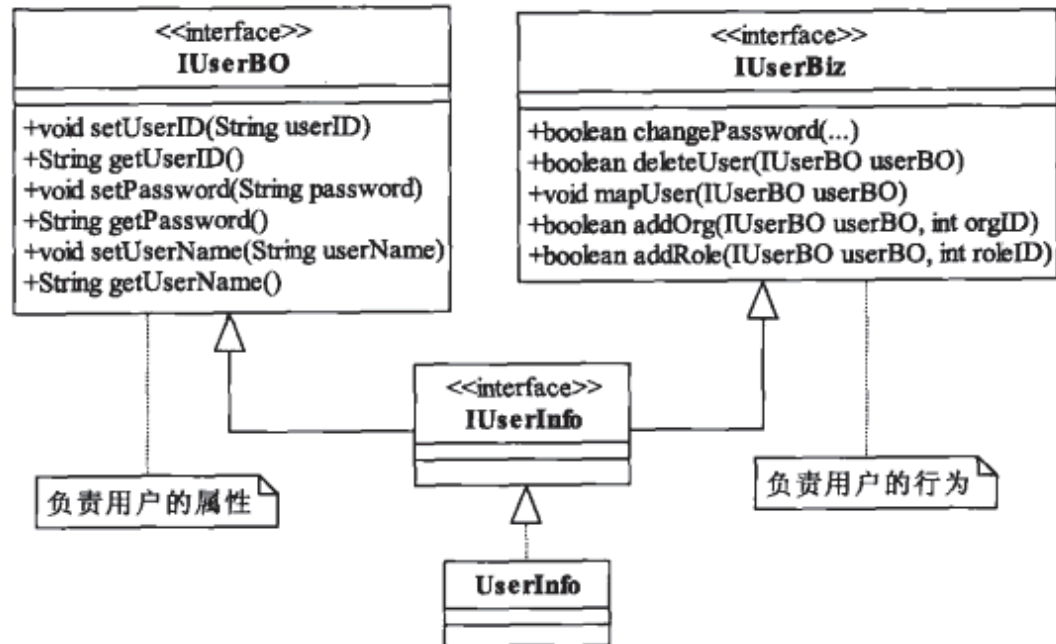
<<interface>>
IUserBO

+void setUserID(String userID)
+String getUserID()
+void setPassword(String password)
+String getPassword()
+void setUserName(String userName)
+String getUserName()

<<interface>>
IUserBiz

+boolean changePassword(...)
+boolean deleteUser(IUserBO userBO)
+void mapUser(IUserBO userBO)
+boolean addOrg(IUserBO userBO, int orgID)
+boolean addRole(IUserBO userBO, int roleID)

<<interface>>
IUserInfo

负责用户的属性

负责用户的行为

UserInfo